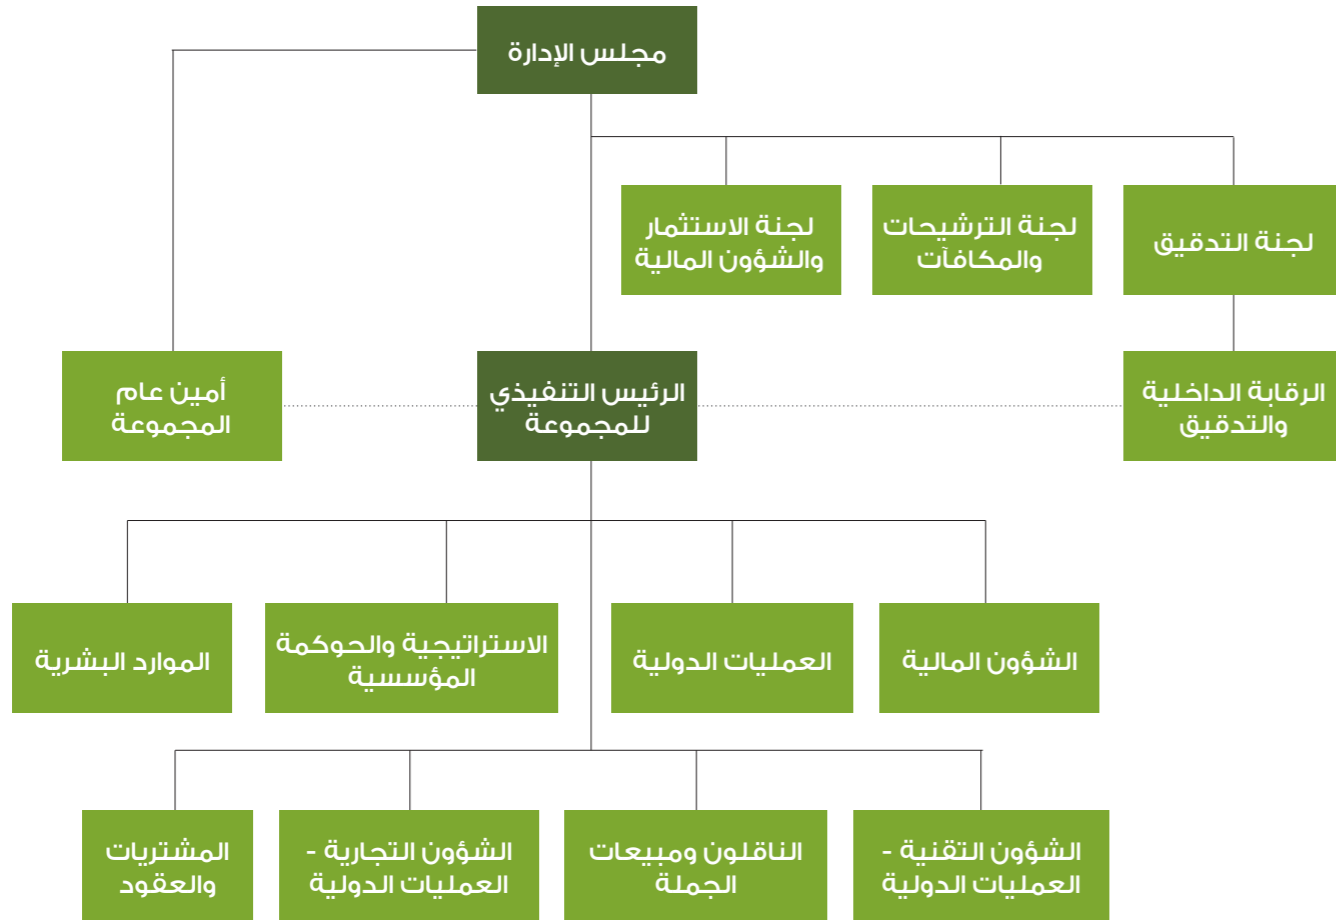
مجلس الإدارة

لجنة التدقيق

لجنة الترشيحات والمكافآت

لجنة الاستثمار والشؤون المالية

الرقابة الداخلية والتدقيق

الرئيس التنفيذي للمجموعة

أمين عام المجموعة

الشؤون المالية

العمليات الدولية

الاستراتيجية والحوكمة المؤسسية

الموارد البشرية

الشؤون التقنية - العمليات الدولية

الناقلون ومبيعات الجملة

الشؤون التجارية - العمليات الدولية

المشتريات والعقود